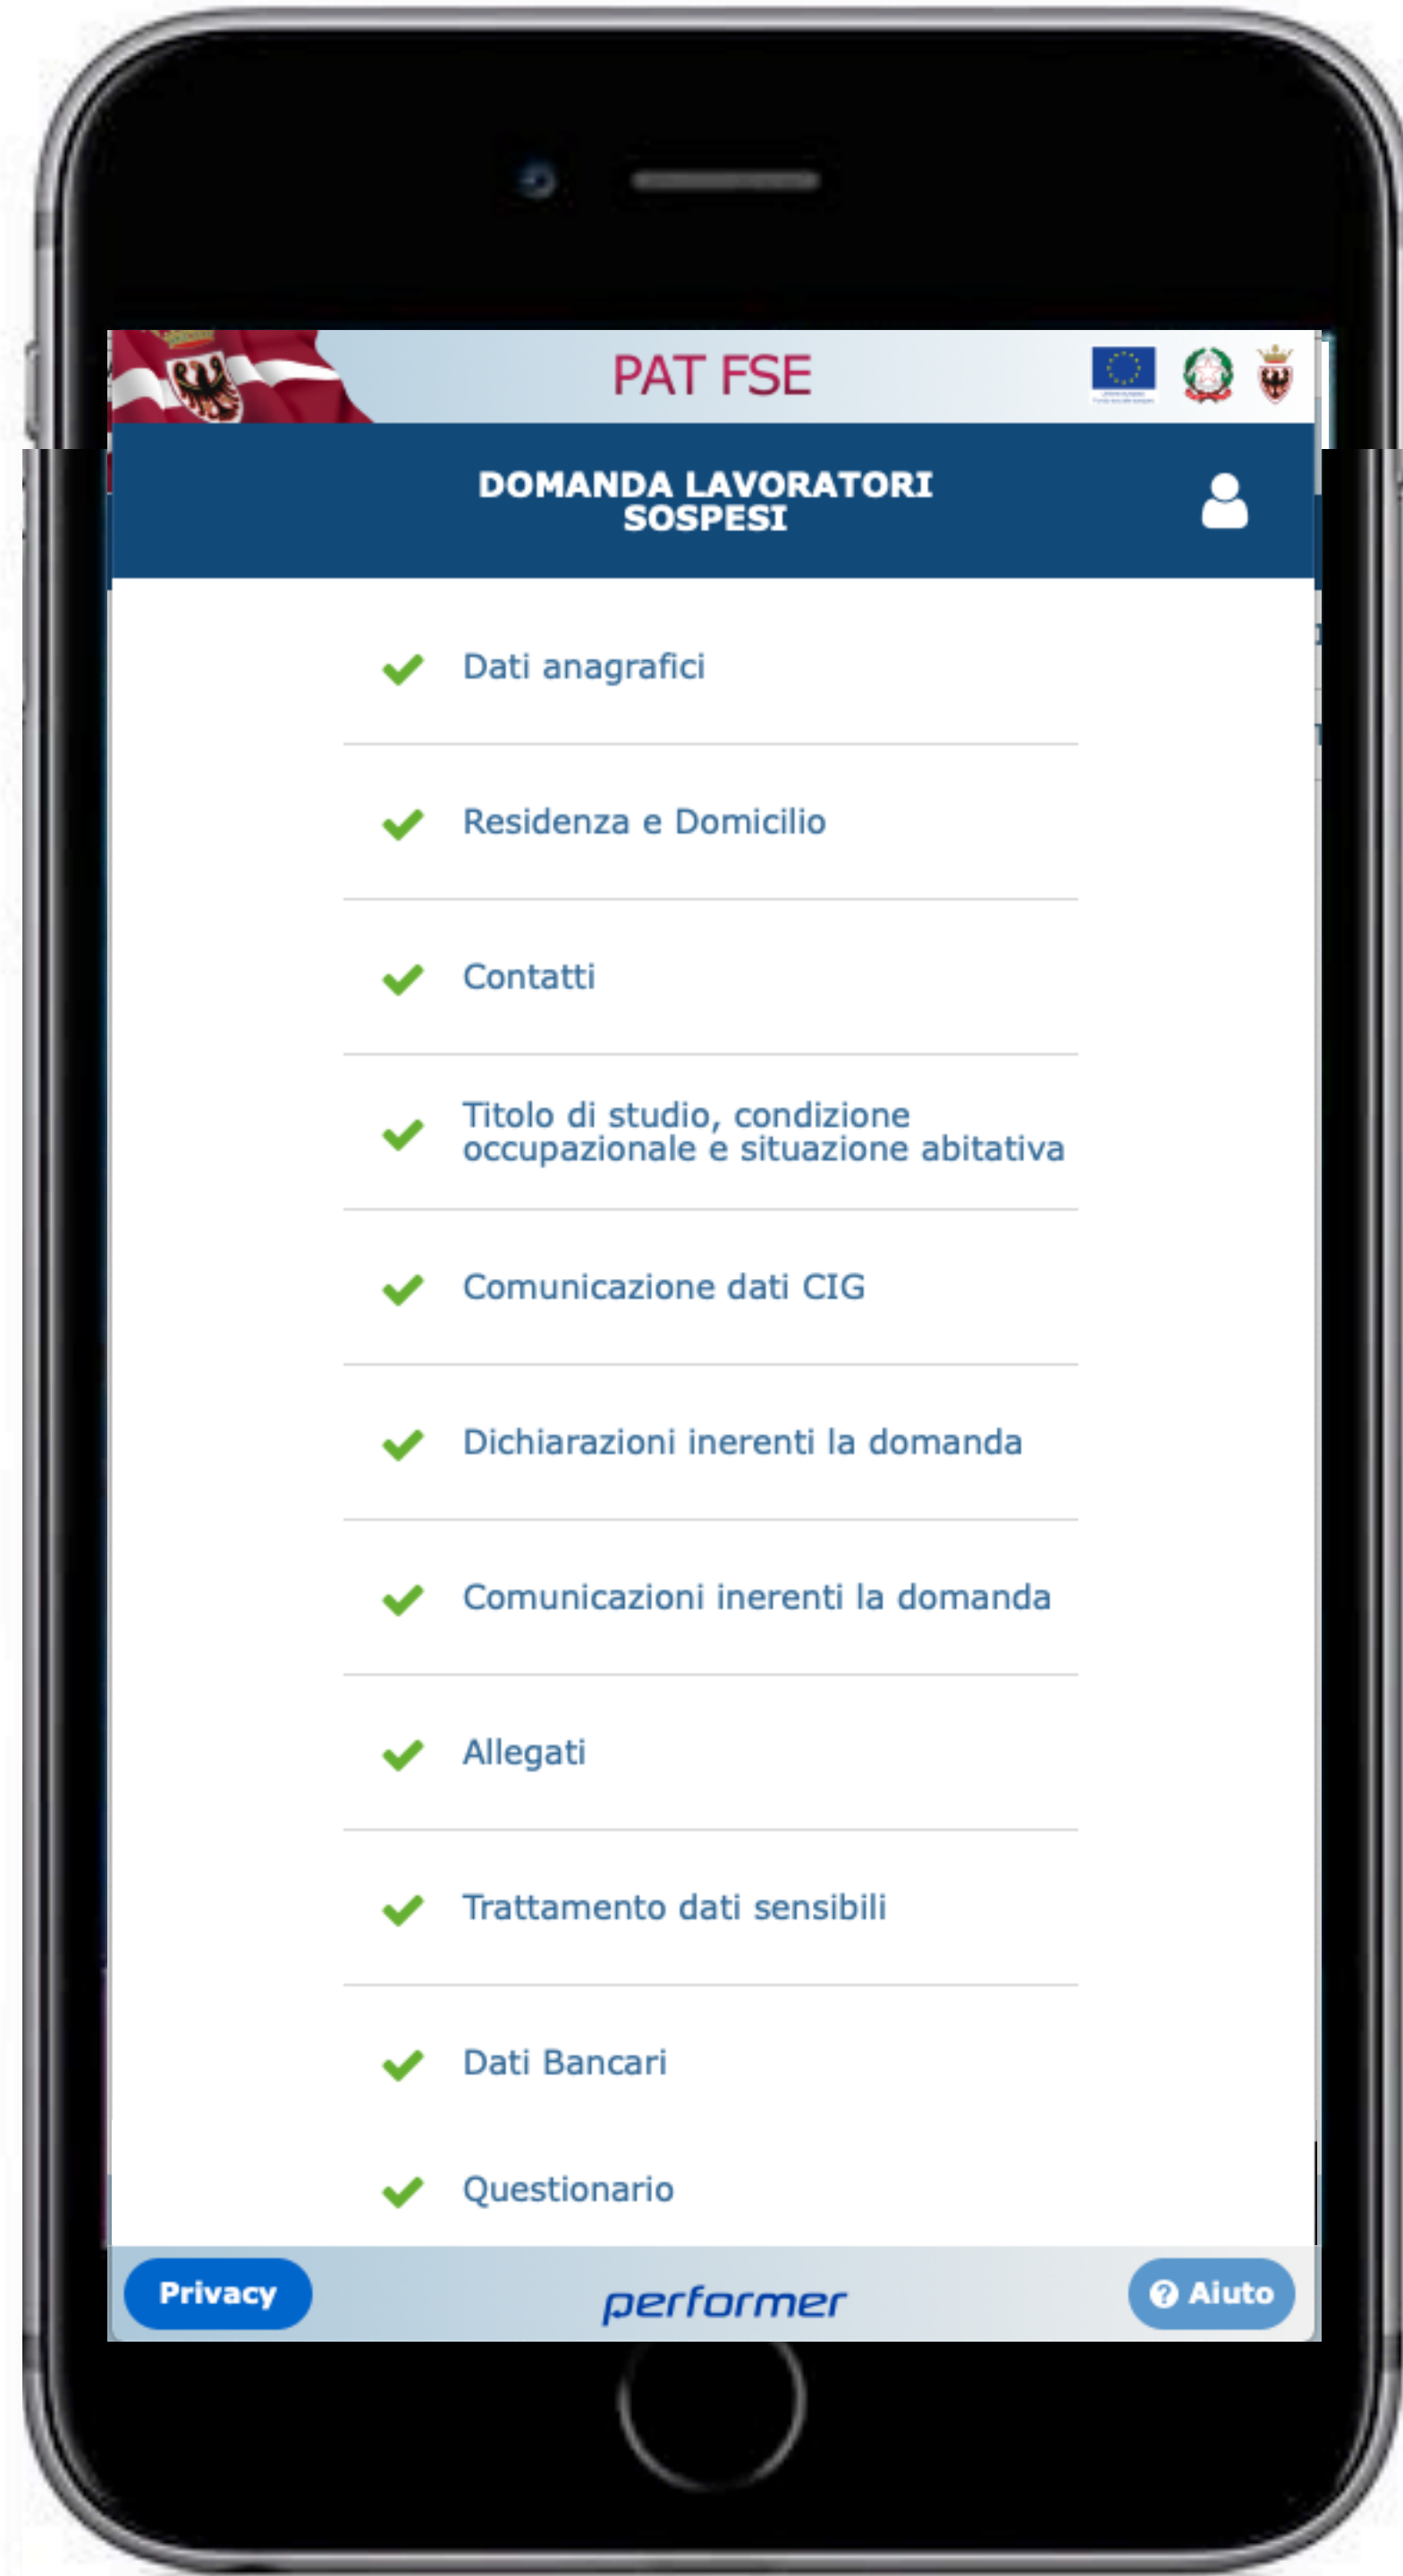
PAT FSE

DOMANDA LAVORATORI SOSPESI

Dati anagrafici

Residenza e Domicilio

Contatti

Titolo di studio, condizione occupazionale e situazione abitativa

Comunicazione dati CIG

Dichiarazioni inerenti la domanda

Comunicazioni inerenti la domanda

Allegati

Trattamento dati sensibili

Dati Bancari

Questionario

Privacy

performer

Aiuto